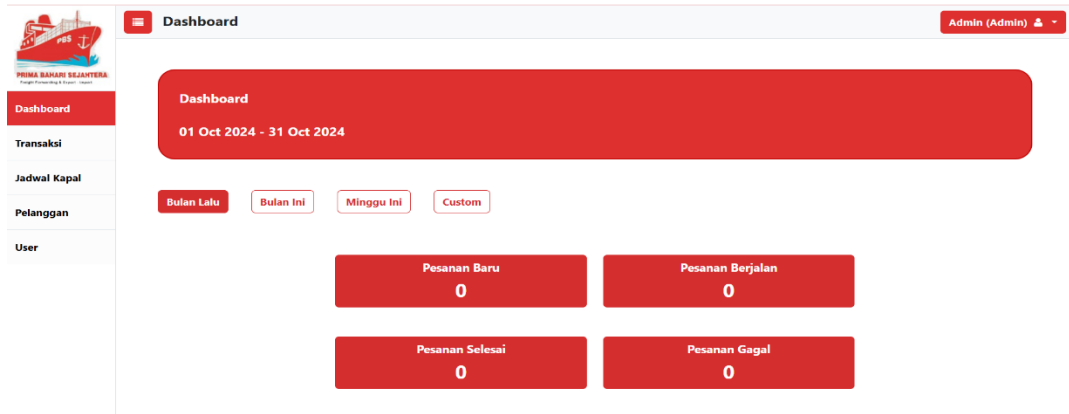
PBS
PRIMA BAHARI SEJAHTERA
Freight Forwarding & Export - Import

Dashboard
Transaksi
Jadwal Kapal
Pelanggan
User

Dashboard

Admin (Admin)

Dashboard
01 Oct 2024 - 31 Oct 2024

Bulan Lalu
Bulan Ini
Minggu Ini
Custom

Pesanan Baru
0

Pesanan Berjalan
0

Pesanan Selesai
0

Pesanan Gagal
0